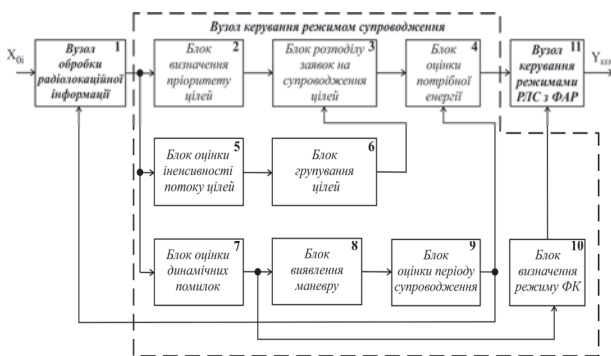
Вузол керування режимом супроводження

$X_{0i}$

Вузол обробки радіолокаційної інформації 1

Блок визначення пріоритету цілей 2

Блок розподілу заявок на супровождення цілей 3

Блок оцінки потрібної енергії 4

Вузол керування режимами РЛС з ФАР 11

$Y_{\text{кз}i}$

Блок оцінки іненсивності потоку цілей 5

Блок групування цілей 6

Блок оцінки динамічних помилок 7

Блок виявлення маневру 8

Блок оцінки періоду супровоження 9

Блок визначення режиму ФК 10